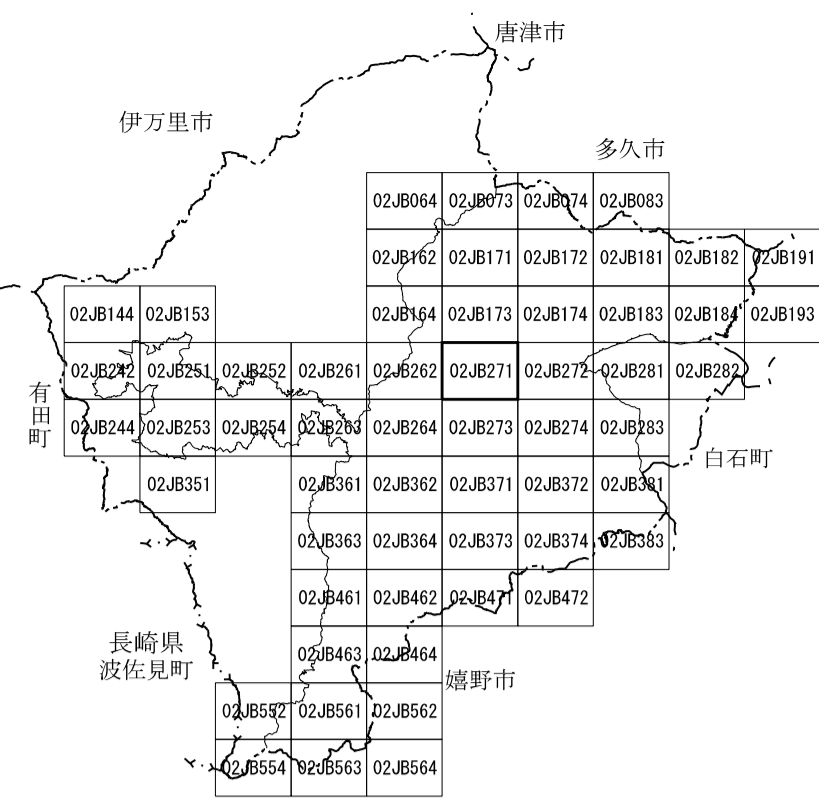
唐津市

伊万里市

多久市

02JB064 02JB073 02JB074 02JB083

02JB162 02JB171 02JB172 02JB181 02JB182 02JB191

02JB144 02JB153

02JB164 02JB173 02JB174 02JB183 02JB184 02JB193

02JB242 02JB251 02JB252 02JB261 02JB262 02JB271 02JB272 02JB281 02JB282

有田町

02JB244 02JB253 02JB254 02JB263 02JB264 02JB273 02JB274 02JB283

白石町

02JB351

02JB361 02JB362 02JB371 02JB372 02JB381

02JB363 02JB364 02JB373 02JB374 02JB383

02JB461 02JB462 02JB471 02JB472

長崎県
波佐見町

02JB463 02JB464

嬉野市

02JB552 02JB561 02JB562

02JB554 02JB563 02JB564